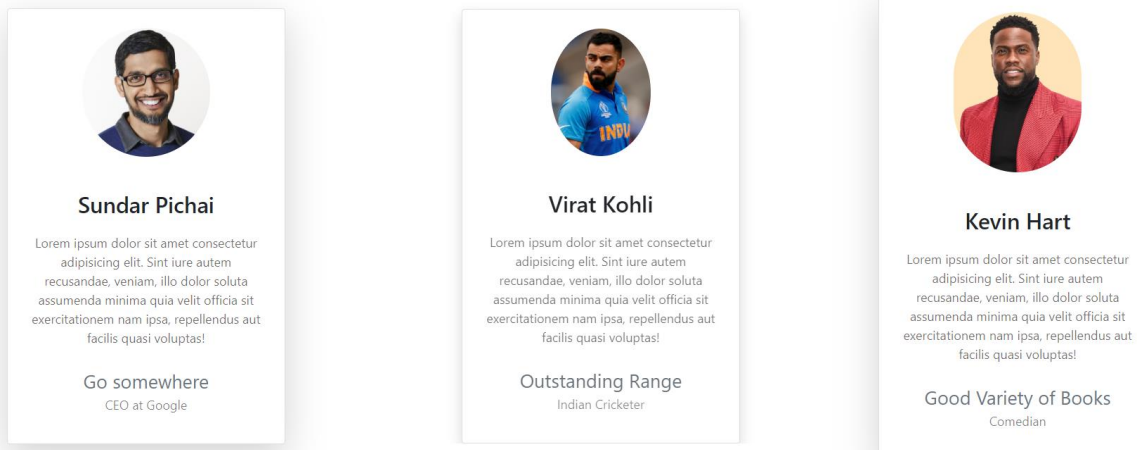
Sundar Pichai

Lorem ipsum dolor sit amet consectetur adipisicing elit. Sint iure autem recusandae, veniam, illo dolor soluta assumenda minima quia velit officia sit exercitationem nam ipsa, repellendus aut facilis quasi voluptas!

Go somewhere

CEO at Google

Virat Kohli

Lorem ipsum dolor sit amet consectetur adipisicing elit. Sint iure autem recusandae, veniam, illo dolor soluta assumenda minima quia velit officia sit exercitationem nam ipsa, repellendus aut facilis quasi voluptas!

Outstanding Range

Indian Cricketer

Kevin Hart

Lorem ipsum dolor sit amet consectetur adipisicing elit. Sint iure autem recusandae, veniam, illo dolor soluta assumenda minima quia velit officia sit exercitationem nam ipsa, repellendus aut facilis quasi voluptas!

Good Variety of Books

Comedian